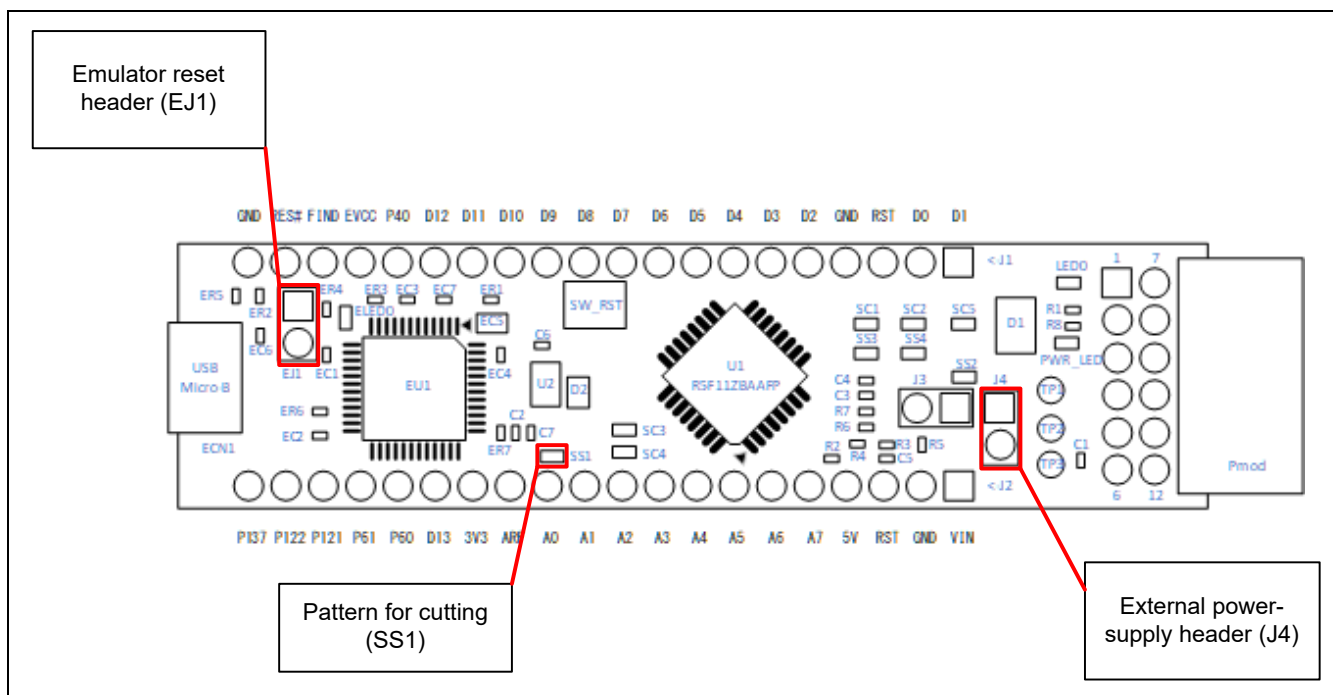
Emulator reset header (EJ1)

GND RES# FIND EVCC P40 D12 D11 D10 D9 D8 D7 D6 D5 D4 D3 D2 GND RST D0 D1

<J1

LED0

1 7

ER5 ER2 ER4 ER3 EC3 EC7 ER1 EC6 ELED0 EC5 C6 SW_RST

SC1 SC2 SC5 SS3 SS4 D1 R1 R8 PWR_LED

USB Micro-B

EJ1 EC1 EU1 EC4 U2 D2 U1 R5F11ZBAAFP

SS2 J3 J4 C4 C3 R7 R6 TP1 TP2

ER6 EC2 ECN1 C2 ER7 C7 SC3 SC4 SS1 R2 R4 R3 R5 C5 TP3 C1

<J2

Pmod

6 12

P137 P122 P121 P61 P60 D13 3V3 AR0 A0 A1 A2 A3 A4 A5 A6 A7 5V RST GND VIN

Pattern for cutting (SS1)

External power-supply header (J4)